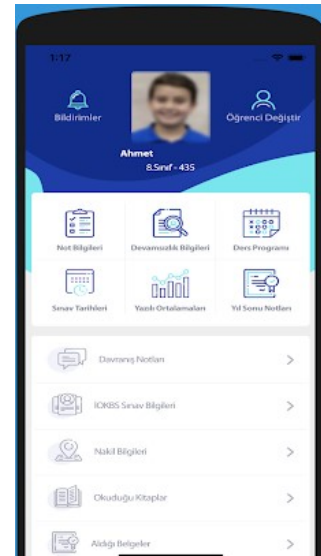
1:17

Bildirimler

Öğrenci Değiştir

Ahmet
8.Sınıf - 435

Not Bilgileri

Devamsızlık Bilgileri

Ders Programı

Sınav Tarihleri

Yazılı Ortalamaları

Yıl Sonu Notları

Davranış Notları

IOKBS Sınav Bilgileri

Nakil Bilgileri

Okuduğu Kitaplar

Aldığı Belgeler